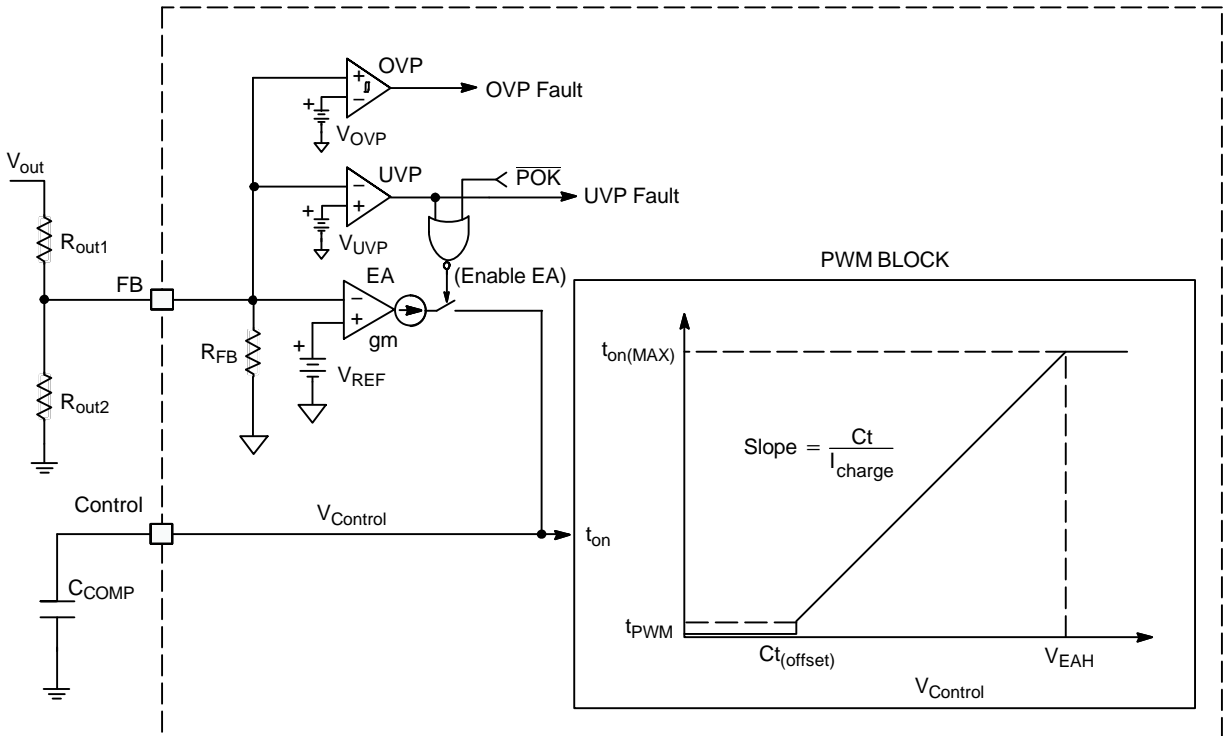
OVP
+
−
OVP Fault
+
$V_{OVP}$
$V_{out}$
UVP
−
+
$\overline{POK}$
UVP Fault
+
$V_{UVP}$
$R_{out1}$
EA
(Enable EA)
PWM BLOCK
FB
−
+
gm
$R_{FB}$
+
$V_{REF}$
$t_{on(MAX)}$
$R_{out2}$
Slope $= \frac{Ct}{I_{charge}}$
Control
$V_{Control}$
$t_{on}$
$C_{COMP}$
$t_{PWM}$
$Ct_{(offset)}$
$V_{EAH}$
$V_{Control}$